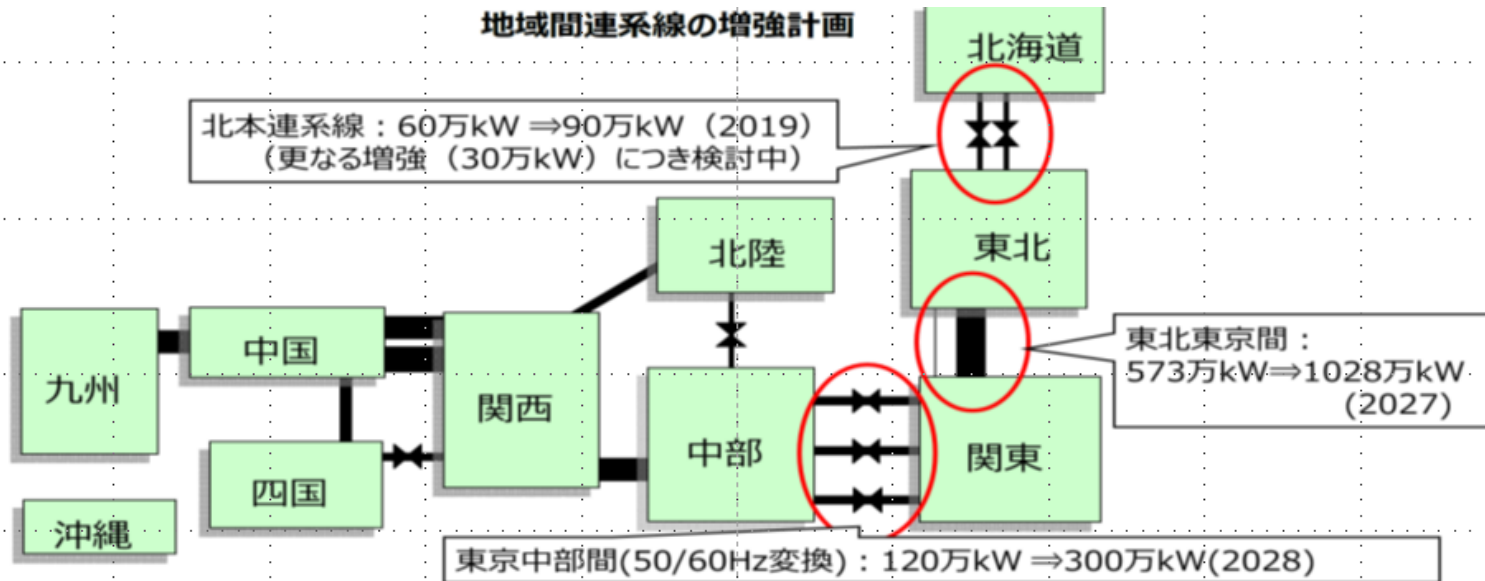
地域間連系線の増強計画

北海道

北本連系線：60万kW ⇒90万kW（2019）
（更なる増強（30万kW）につき検討中）

東北

北陸

東北東京間：
573万kW⇒1028万kW
(2027)

九州

中国

関西

中部

関東

四国

沖縄

東京中部間(50/60Hz変換)：120万kW ⇒300万kW(2028)